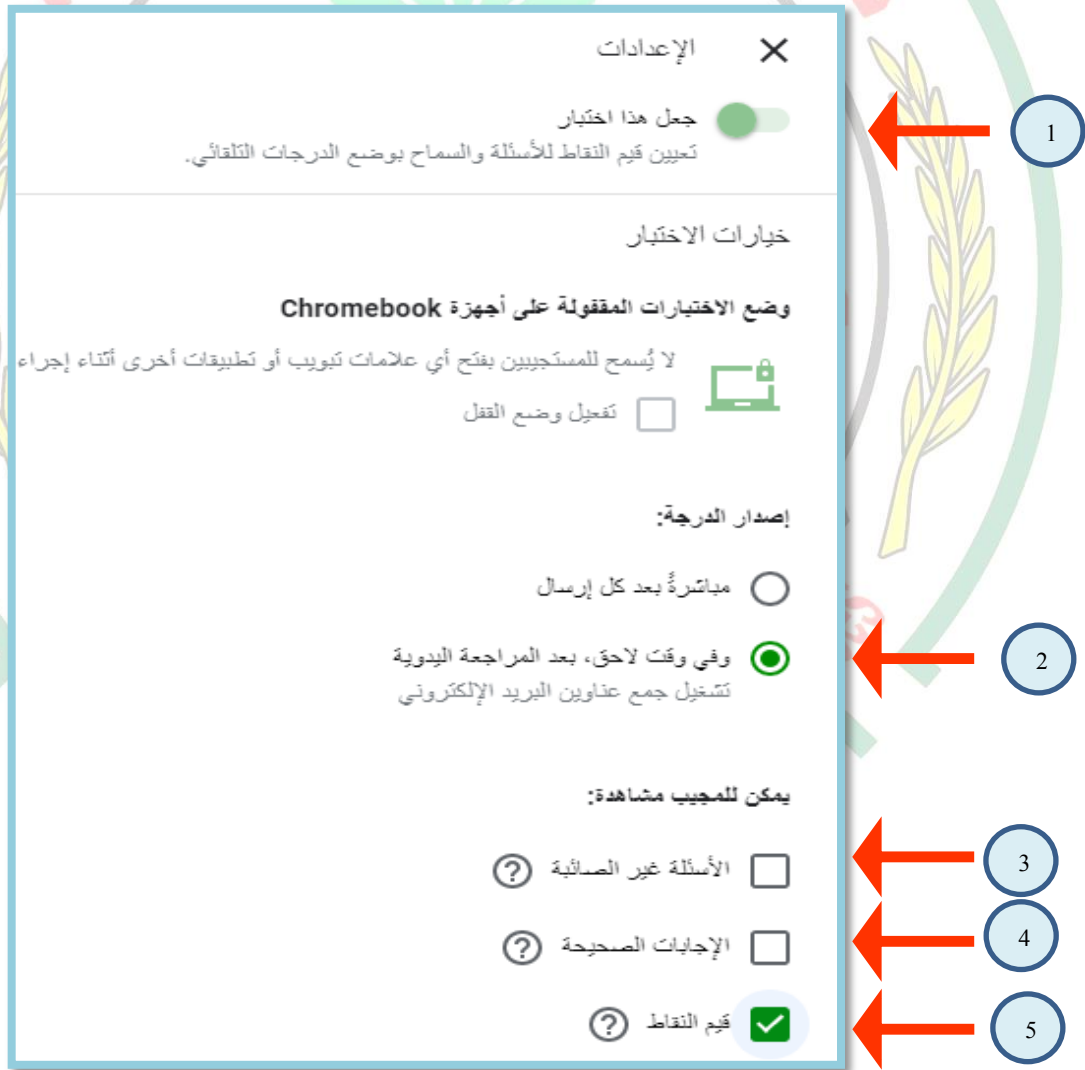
الإعدادات

جعل هذا اختبار
تعيين قيم النقاط للأسئلة والسماح بوضع الدرجات التلقائي.

1

خيارات الاختبار

وضع الاختبارات المقفولة على أجهزة Chromebook

لا يُسمح للمستجيبين بفتح أي علامات تبويب أو تطبيقات أخرى أثناء إجراء

تفعيل وضع القفل

إصدار الدرجة:

مباشرةً بعد كل إرسال

وفي وقت لاحق، بعد المراجعة اليدوية
تشغيل جمع عناوين البريد الإلكتروني

2

يمكن للمجيب مشاهدة:

الأسئلة غير الصائبة

3

الإجابات الصحيحة

4

قيم النقاط

5